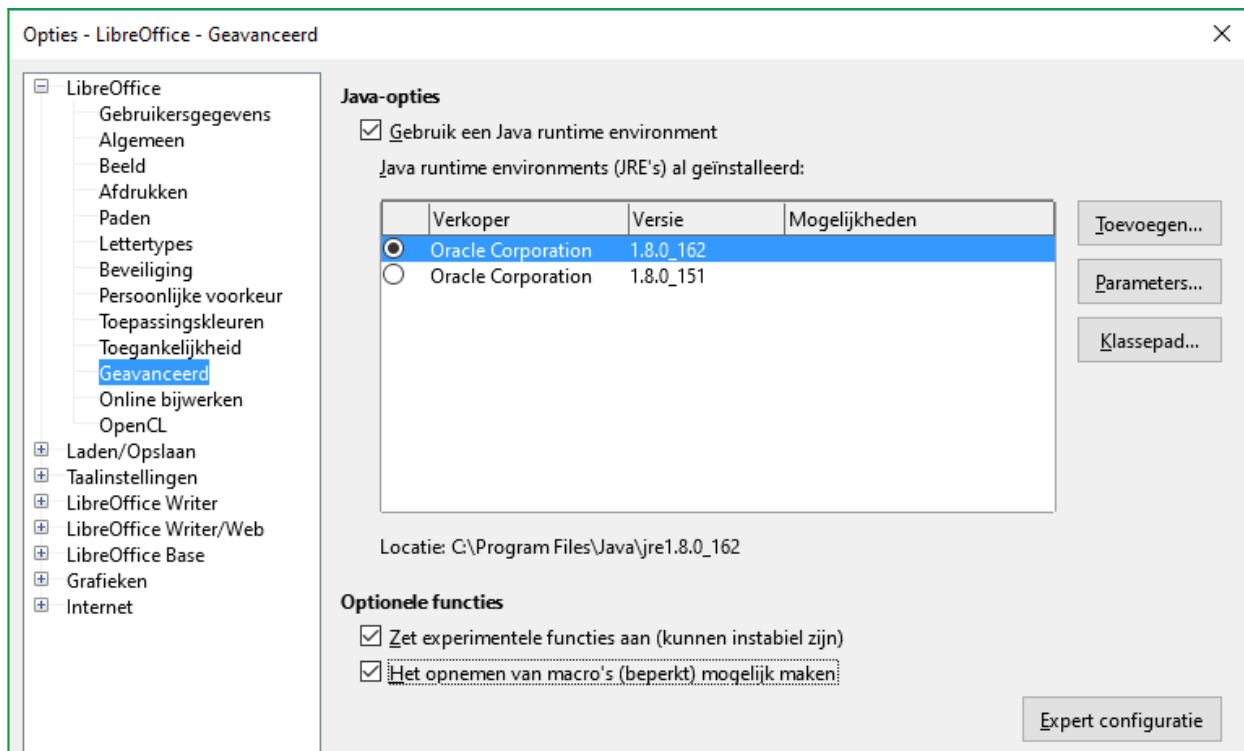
Opties - LibreOffice - Geavanceerd

LibreOffice
Gebruikersgegevens
Algemeen
Beeld
Afdrukken
Paden
Lettertypes
Beveiliging
Persoonlijke voorkeur
Toepassingskleuren
Toegankelijkheid
Geavanceerd
Online bijwerken
OpenCL
Laden/Opslaan
Taalinstellingen
LibreOffice Writer
LibreOffice Writer/Web
LibreOffice Base
Grafieken
Internet

Java-opties
Gebruik een Java runtime environment
Java runtime environments (JRE's) al geïnstalleerd:

| | Verkoper | Versie | Mogelijkheden |
|---|---|---|---|
| ◉ | Oracle Corporation | 1.8.0_162 | |
| ○ | Oracle Corporation | 1.8.0_151 | |

Toevoegen...
Parameters...
Klassepad...

Locatie: C:\Program Files\Java\jre1.8.0_162

Optionele functies
Zet experimentele functies aan (kunnen instabiel zijn)
Het opnemen van macro's (beperkt) mogelijk maken

Expert configuratie